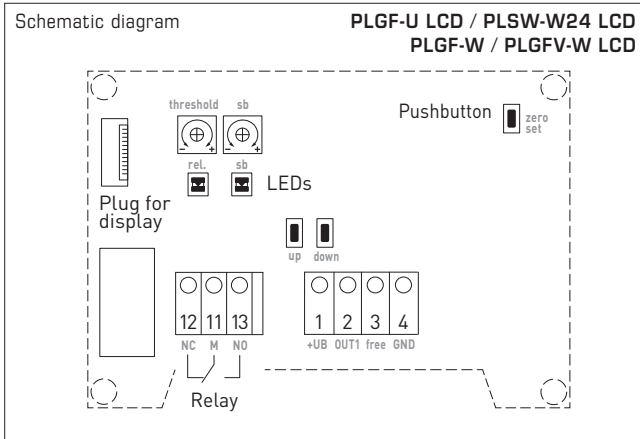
Schematic diagram

PLGF-U LCD / PLSW-W24 LCD
PLGF-W / PLGFV-W LCD

threshold sb

- + - +

rel. sb

LEDs

Pushbutton

zero set

Plug for display

up down

12 11 13

NC M NO

Relay

1 2 3 4

+UB OUT1 free GND